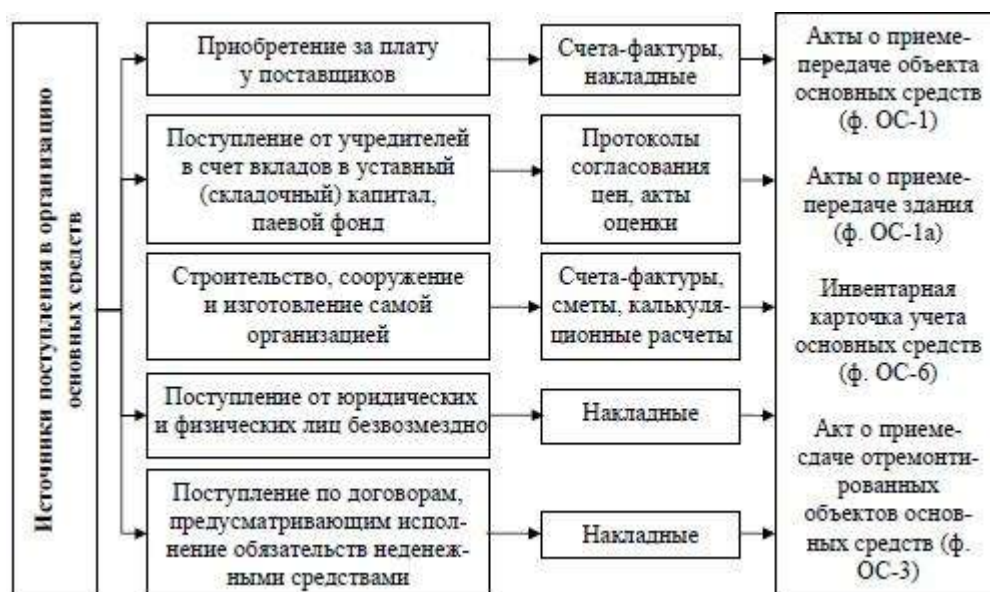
Источники поступления в организацию основных средств

Приобретение за плату у поставщиков

Счета-фактуры, накладные

Поступление от учредителей в счет вкладов в уставный (складочный) капитал, паевой фонд

Протоколы согласования цен, акты оценки

Строительство, сооружение и изготовление самой организацией

Счета-фактуры, сметы, калькуляционные расчеты

Поступление от юридических и физических лиц безвозмездно

Накладные

Поступление по договорам, предусматривающим исполнение обязательств неденежными средствами

Накладные

Акты о приеме-передаче объекта основных средств (ф. ОС-1)

Акты о приеме-передаче здания (ф. ОС-1а)

Инвентарная карточка учета основных средств (ф. ОС-6)

Акт о приеме-сдаче отремонтированных объектов основных средств (ф. ОС-3)